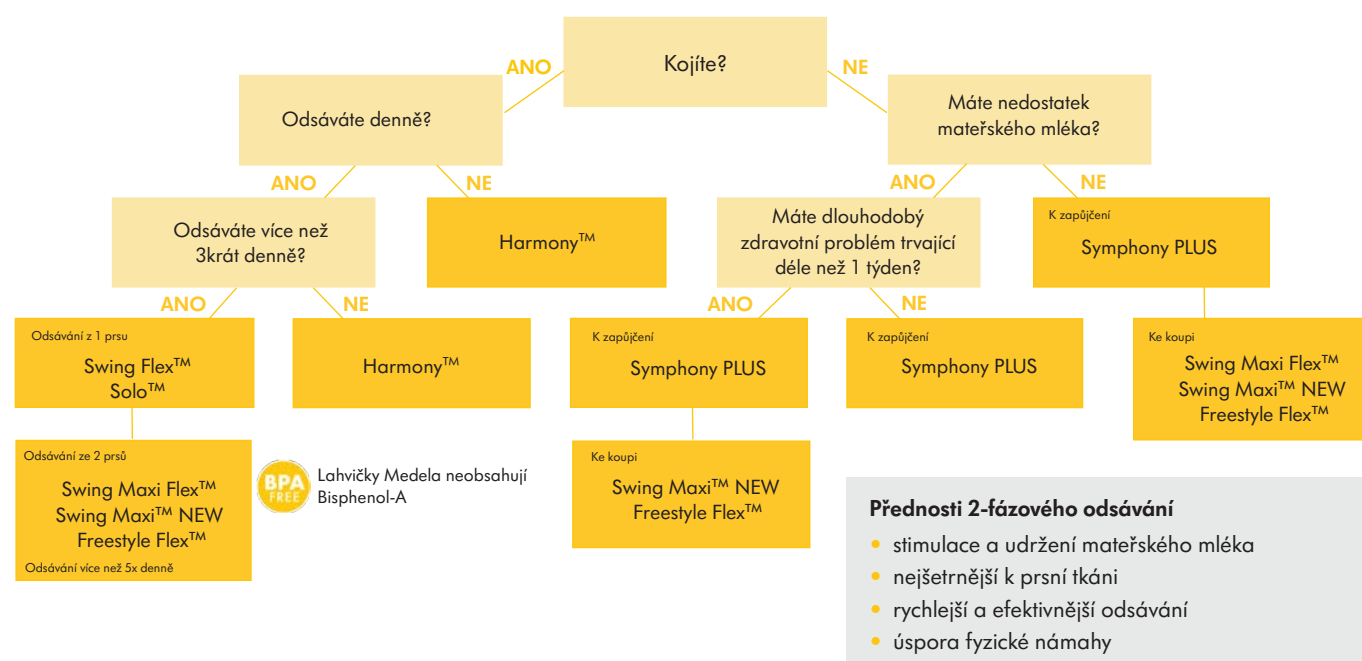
Kojíte?

ANO

NE

Odsáváte denně?

Máte nedostatek mateřského mléka?

ANO

NE

ANO

NE

Odsáváte více než 3krát denně?

Harmony™

Máte dlouhodobý zdravotní problém trvající déle než 1 týden?

K zapůjčení

Symphony PLUS

ANO

NE

ANO

NE

Odsávání z 1 prsu

Swing Flex™
Solo™

Harmony™

K zapůjčení

Symphony PLUS

K zapůjčení

Symphony PLUS

Ke koupi

Swing Maxi Flex™
Swing Maxi™ NEW
Freestyle Flex™

Odsávání ze 2 prsů

Swing Maxi Flex™
Swing Maxi™ NEW
Freestyle Flex™

Odsávání více než 5x denně

BPA FREE

Lahvičky Medela neobsahují Bisphenol-A

Ke koupi

Swing Maxi™ NEW
Freestyle Flex™

Přednosti 2-fázového odsávání

• stimulace a udržení mateřského mléka
• nejšetrnější k prsní tkáni
• rychlejší a efektivnější odsávání
• úspora fyzické námahy